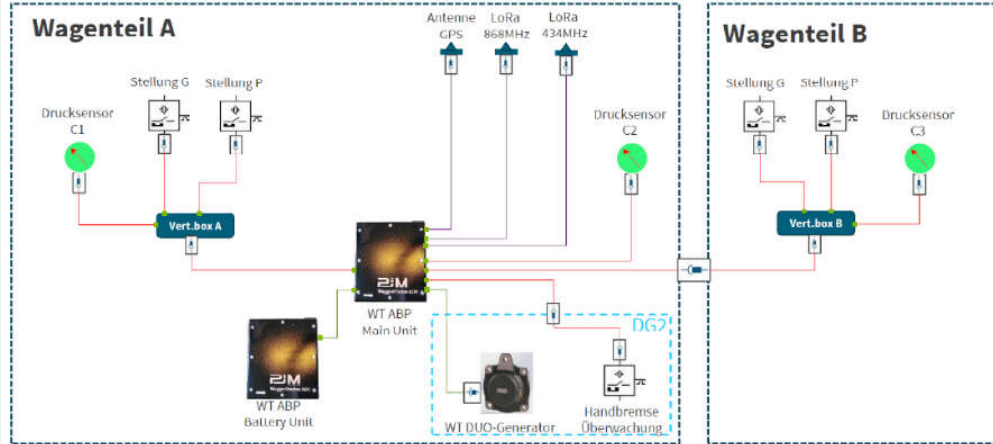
Wagenteil A

Antenne GPS

LoRa 868MHz

LoRa 434MHz

Stellung G

Stellung P

Drucksensor C1

Drucksensor C2

Vert.box A

2iM

WT ABP Main Unit

2iM

WT ABP Battery Unit

DG?

WI DUO-Generator

Handbremse Überwachung

Wagenteil B

Stellung G

Stellung P

Drucksensor C3

Vert.box B